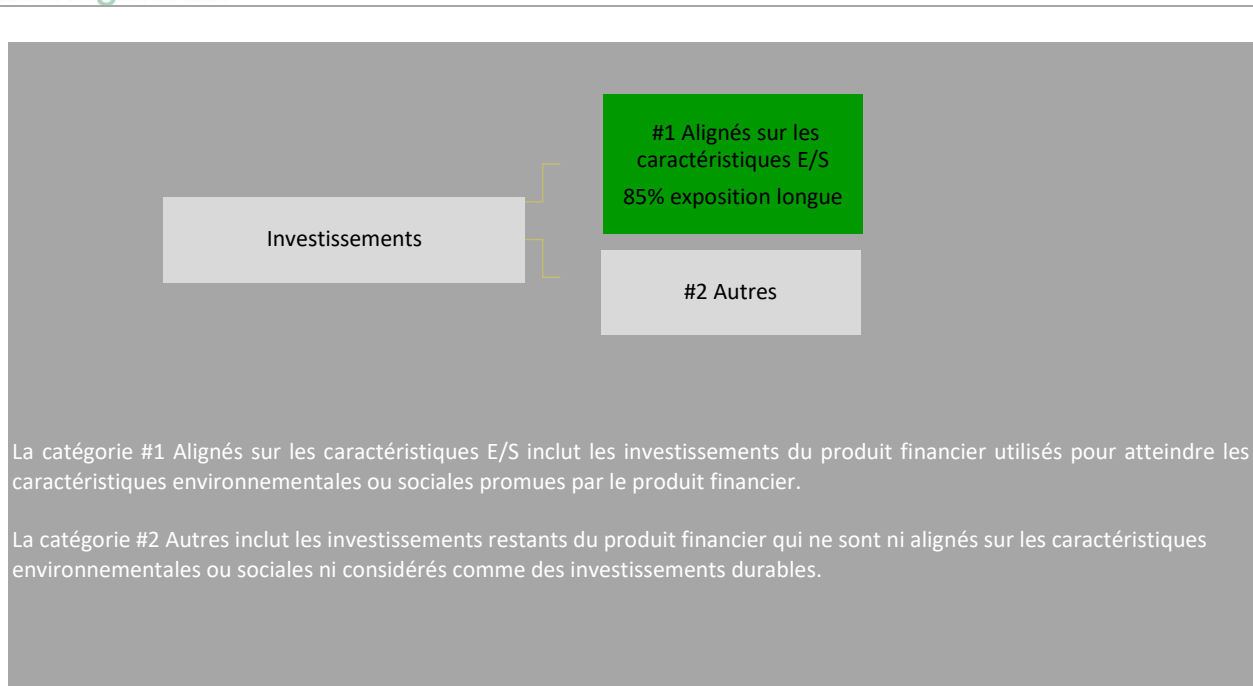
Investissements

#1 Alignés sur les caractéristiques E/S

85% exposition longue

#2 Autres

La catégorie #1 Alignés sur les caractéristiques E/S inclut les investissements du produit financier utilisés pour atteindre les caractéristiques environnementales ou sociales promues par le produit financier.

La catégorie #2 Autres inclut les investissements restants du produit financier qui ne sont ni alignés sur les caractéristiques environnementales ou sociales ni considérés comme des investissements durables.